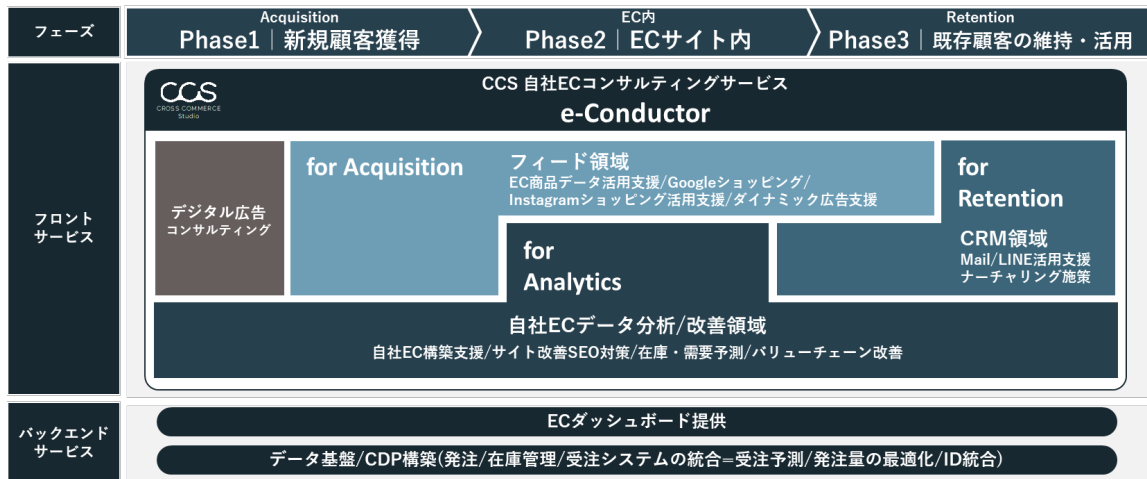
フェーズ

Acquisition
Phase1 | 新規顧客獲得

EC内
Phase2 | ECサイト内

Retention
Phase3 | 既存顧客の維持・活用

フロント サービス

CCS
CROSS COMMERCE Studio

CCS 自社ECコンサルティングサービス
e-Conductor

デジタル広告 コンサルティング

for Acquisition

フィード領域
EC商品データ活用支援/Googleショッピング/Instagramショッピング活用支援/ダイナミック広告支援

for Retention

CRM領域
Mail/LINE活用支援
ナーチャリング施策

for Analytics

自社ECデータ分析/改善領域
自社EC構築支援/サイト改善SEO対策/在庫・需要予測/バリューチェーン改善

バックエンド サービス

ECダッシュボード提供

データ基盤/CDP構築(発注/在庫管理/受注システムの統合=受注予測/発注量の最適化/ID統合)